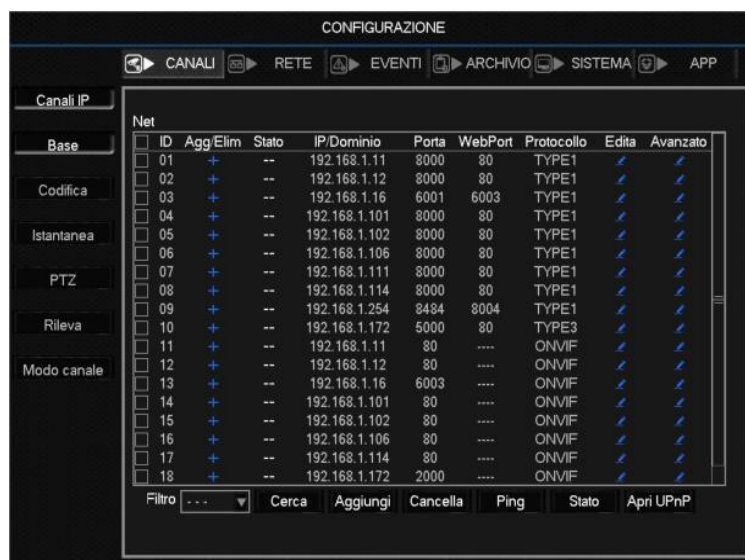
CONFIGURAZIONE

CANALI RETE EVENTI ARCHIVIO SISTEMA APP

Canali IP

Base

Codifica

Istantanea

PTZ

Rileva

Modo canale

Net

| ID | Agg/Elim | Stato | IP/Dominio | Porta | WebPort | Protocollo | Edita | Avanzato |
|---|---|---|---|---|---|---|---|---|
| 01 | + | -- | 192.168.1.11 | 8000 | 80 | TYPE1 | | |
| 02 | + | -- | 192.168.1.12 | 8000 | 80 | TYPE1 | | |
| 03 | + | -- | 192.168.1.16 | 6001 | 6003 | TYPE1 | | |
| 04 | + | -- | 192.168.1.101 | 8000 | 80 | TYPE1 | | |
| 05 | + | -- | 192.168.1.102 | 8000 | 80 | TYPE1 | | |
| 06 | + | -- | 192.168.1.106 | 8000 | 80 | TYPE1 | | |
| 07 | + | -- | 192.168.1.111 | 8000 | 80 | TYPE1 | | |
| 08 | + | -- | 192.168.1.114 | 8000 | 80 | TYPE1 | | |
| 09 | + | -- | 192.168.1.254 | 8484 | 8004 | TYPE1 | | |
| 10 | + | -- | 192.168.1.172 | 5000 | 80 | TYPE3 | | |
| 11 | + | -- | 192.168.1.11 | 80 | ---- | ONVIF | | |
| 12 | + | -- | 192.168.1.12 | 80 | ---- | ONVIF | | |
| 13 | + | -- | 192.168.1.16 | 6003 | ---- | ONVIF | | |
| 14 | + | -- | 192.168.1.101 | 80 | ---- | ONVIF | | |
| 15 | + | -- | 192.168.1.102 | 80 | ---- | ONVIF | | |
| 16 | + | -- | 192.168.1.106 | 80 | ---- | ONVIF | | |
| 17 | + | -- | 192.168.1.114 | 80 | ---- | ONVIF | | |
| 18 | + | -- | 192.168.1.172 | 2000 | ---- | ONVIF | | |

Filtro - - - Cerca Aggiungi Cancella Ping Stato Apri UPnP